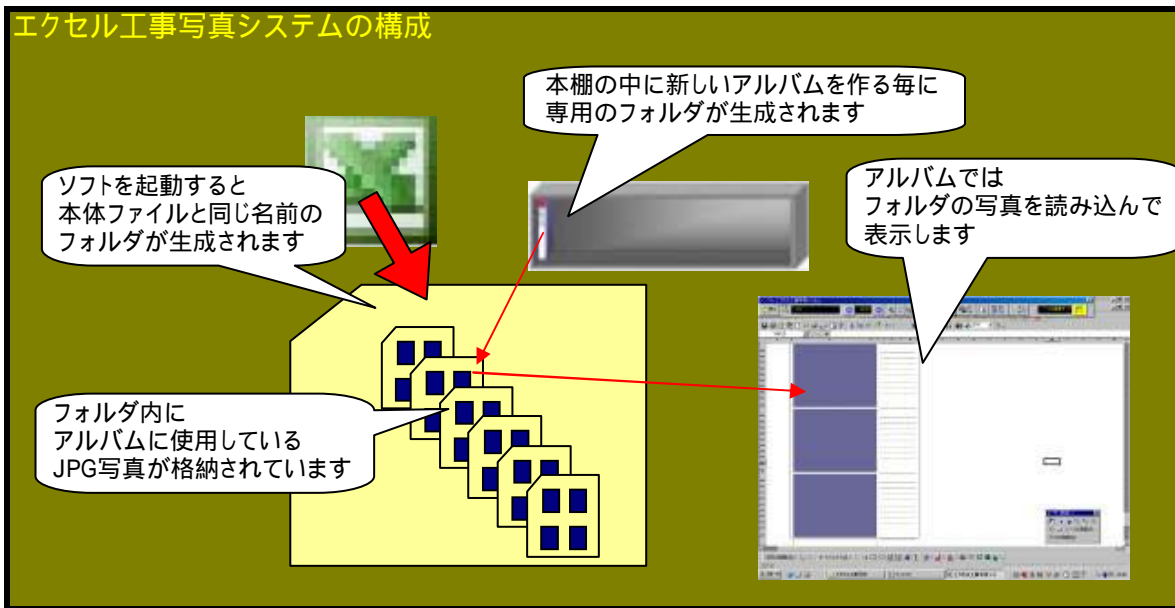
エクセル工事写真システムの構成

本棚の中に新しいアルバムを作る毎に
専用のフォルダが生成されます

ソフトを起動すると
本体ファイルと同じ名前の
フォルダが生成されます

アルバムでは
フォルダの写真を読み込んで
表示します

フォルダ内に
アルバムに使用している
JPG写真が格納されています